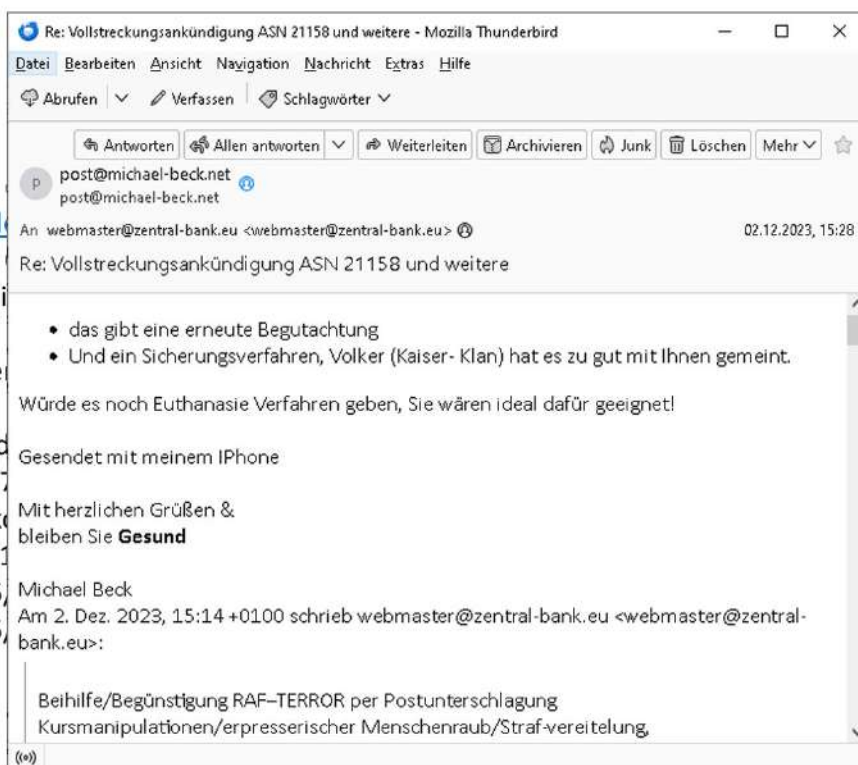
Re: Vollstreckungsankündigung ASN 21158 und weitere - Mozilla Thunderbird

Datei Bearbeiten Ansicht Navigation Nachricht Extras Hilfe

Abrufen | Verfassen | Schlagwörter

Antworten | Allen antworten | Weiterleiten | Archivieren | Junk | Löschen | Mehr

post@michael-beck.net
post@michael-beck.net

An webmaster@zentral-bank.eu <webmaster@zentral-bank.eu>

02.12.2023, 15:28

Re: Vollstreckungsankündigung ASN 21158 und weitere

• das gibt eine erneute Begutachtung
• Und ein Sicherungsverfahren, Volker (Kaiser- Klan) hat es zu gut mit Ihnen gemeint.

Würde es noch Euthanasie Verfahren geben, Sie wären ideal dafür geeignet!

Gesendet mit meinem IPhone

Mit herzlichen Grüßen &
bleiben Sie **Gesund**

Michael Beck
Am 2. Dez. 2023, 15:14 +0100 schrieb webmaster@zentral-bank.eu <webmaster@zentral-bank.eu>:

Beihilfe/Begünstigung RAF–TERROR per Postunterschlagung
Kursmanipulationen/erpresserischer Menschenraub/Straf-vereitelung,